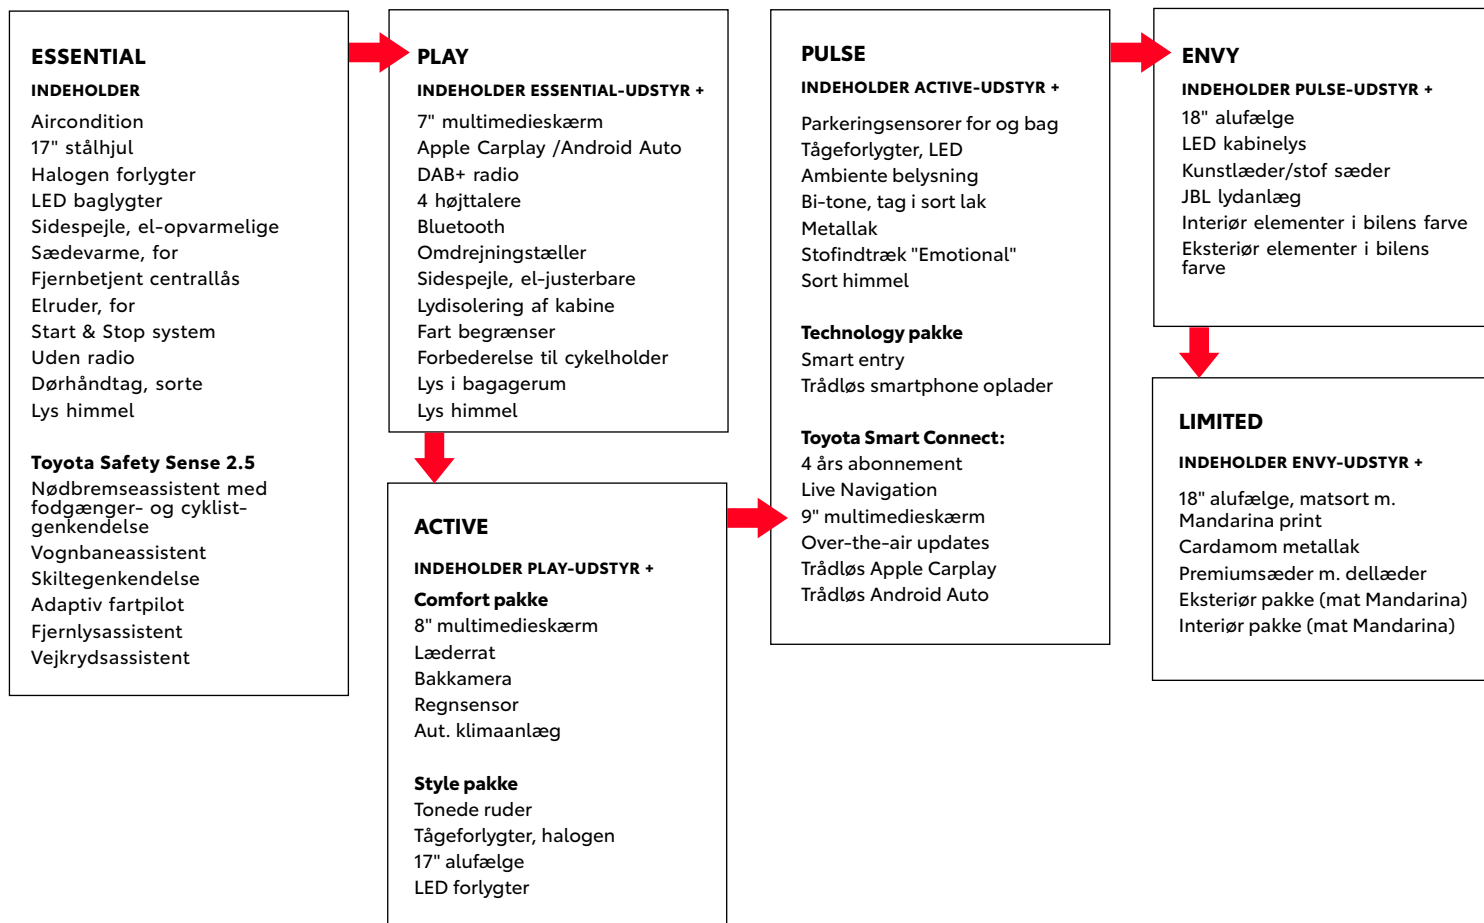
ESSENTIAL

INDEHOLDER

Aircondition
17" stålhjul
Halogen forlygter
LED baglygter
Sidespejle, el-opvarmelige
Sædevarme, for
Fjernbetjent centrallås
Elruder, for
Start & Stop system
Uden radio
Dørhåndtag, sorte
Lys himmel

Toyota Safety Sense 2.5
Nødbremseassistent med fodgænger- og cyklistgenkendelse
Vognbaneassistent
Skiltegenkendelse
Adaptiv fartpilot
Fjernlysassistent
Vejkrydsassistent

PLAY

INDEHOLDER ESSENTIAL-UDSTYR +

7" multimedieskærm
Apple Carplay /Android Auto
DAB+ radio
4 højttalere
Bluetooth
Omdrejningstæller
Sidespejle, el-justerbare
Lydisolering af kabine
Fart begrænser
Forbederelse til cykelholder
Lys i bagagerum
Lys himmel

ACTIVE

INDEHOLDER PLAY-UDSTYR +

Comfort pakke
8" multimedieskærm
Læderrat
Bakkamera
Regnsensor
Aut. klimaanlæg

Style pakke
Tonede ruder
Tågeforlygter, halogen
17" alufælge
LED forlygter

PULSE

INDEHOLDER ACTIVE-UDSTYR +

Parkeringsensorer for og bag
Tågeforlygter, LED
Ambiente belysning
Bi-tone, tag i sort lak
Metallak
Stofindtræk "Emotional"
Sort himmel

Technology pakke
Smart entry
Trådløs smartphone oplader

Toyota Smart Connect:
4 års abonnement
Live Navigation
9" multimedieskærm
Over-the-air updates
Trådløs Apple Carplay
Trådløs Android Auto

ENVY

INDEHOLDER PULSE-UDSTYR +

18" alufælge
LED kabinelys
Kunstlæder/stof sæder
JBL lydanlæg
Interiør elementer i bilens farve
Eksteriør elementer i bilens farve

LIMITED

INDEHOLDER ENVY-UDSTYR +

18" alufælge, matsort m. Mandarina print
Cardamom metallak
Premiumsæder m. dellæder
Eksteriør pakke (mat Mandarina)
Interiør pakke (mat Mandarina)